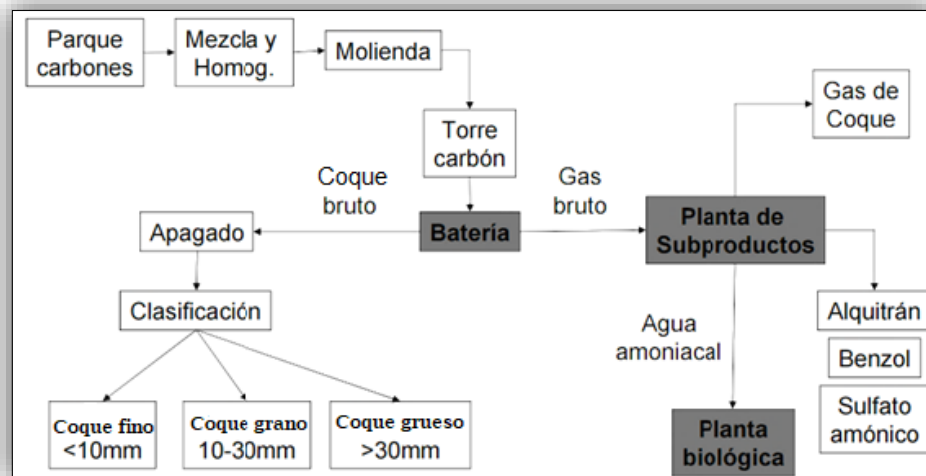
Parque carbones

Mezcla y Homog.

Molienda

Torre carbón

Gas de Coque

Coque bruto

Gas bruto

Apagado

Batería

Planta de Subproductos

Clasificación

Agua amoniacal

Alquitrán

Benzol

Sulfato amónico

Coque fino <10mm

Coque grano 10-30mm

Coque grueso >30mm

Planta biológica